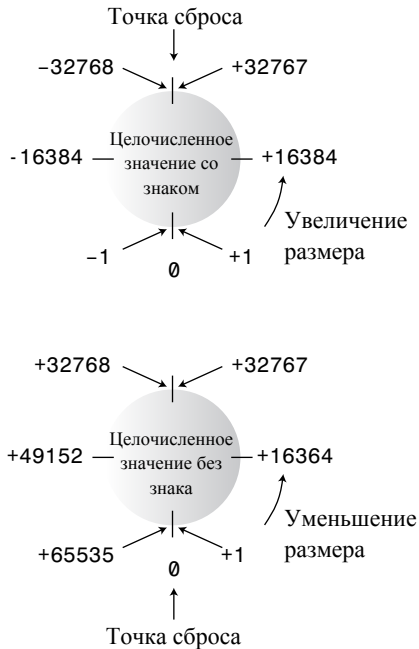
Точка сброса

−32768

+32767

-16384

Целочисленное значение со знаком

+16384

Увеличение размера

−1

+1

0

+32768

+32767

+49152

Целочисленное значение без знака

+16364

Уменьшение размера

+65535

+1

0

Точка сброса